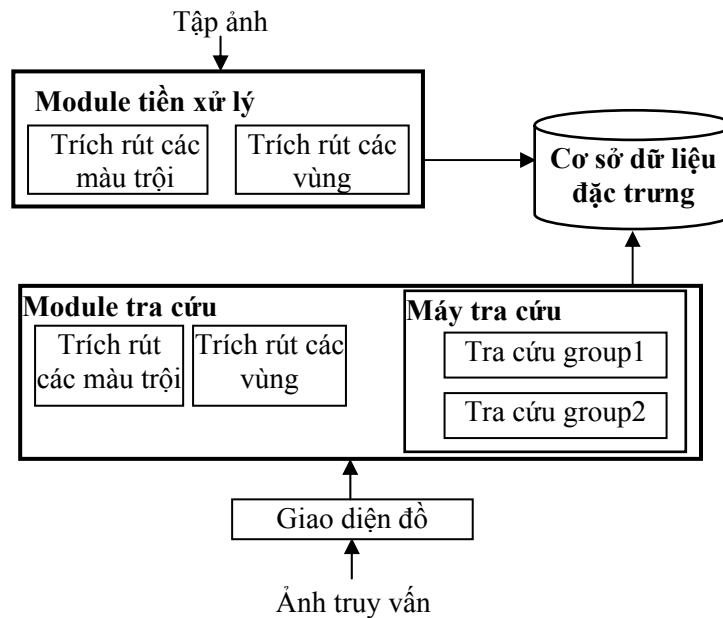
Tập ảnh

Module tiền xử lý

Trích rút các màu trội

Trích rút các vùng

Cơ sở dữ liệu đặc trưng

Module tra cứu

Trích rút các màu trội

Trích rút các vùng

Máy tra cứu

Tra cứu group1

Tra cứu group2

Giao diện đồ

Ảnh truy vấn